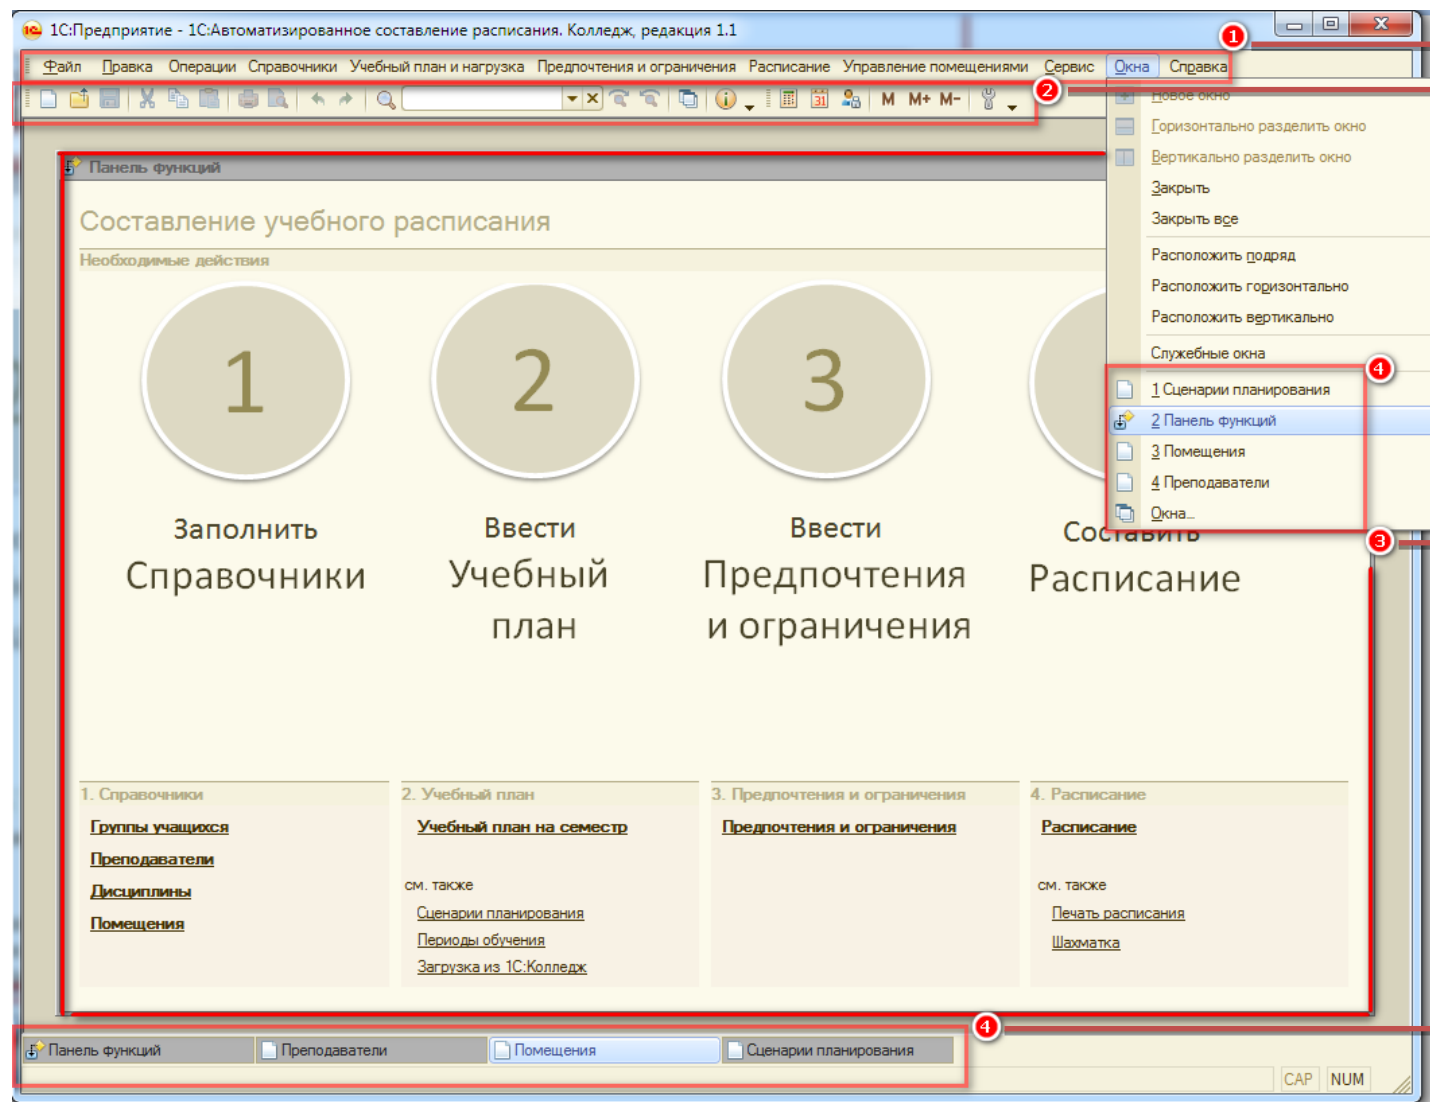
1С:Предприятие - 1С:Автоматизированное составление расписания. Колледж, редакция 1.1

Файл Правка Операции Справочники Учебный план и нагрузка Предпочтения и ограничения Расписание Управление помещениями Сервис Окна Справка

1

2

M M+ M-

Новое окно
Горизонтально разделить окно
Вертикально разделить окно
Закрыть
Закрыть все
Расположить подряд
Расположить горизонтально
Расположить вертикально
Служебные окна
1 Сценарии планирования
2 Панель функций
3 Помещения
4 Преподаватели
Окна...

4

3

Панель функций

Составление учебного расписания

Необходимые действия

1
Заполнить
Справочники

2
Ввести
Учебный
план

3
Ввести
Предпочтения
и ограничения

Составить
Расписание

1. Справочники
Группы учащихся
Преподаватели
Дисциплины
Помещения

2. Учебный план
Учебный план на семестр
см. также
Сценарии планирования
Периоды обучения
Загрузка из 1С:Колледж

3. Предпочтения и ограничения
Предпочтения и ограничения

4. Расписание
Расписание
см. также
Печать расписания
Шахматка

4

Панель функций
Преподаватели
Помещения
Сценарии планирования

CAP NUM